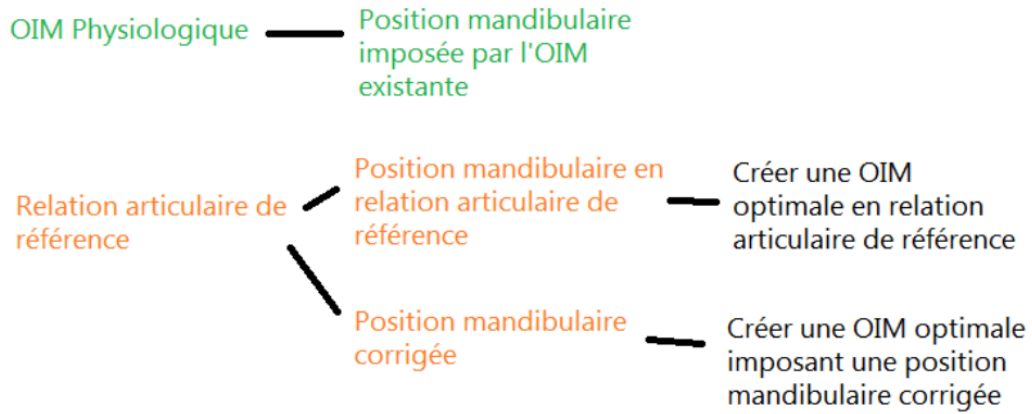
OIM Physiologique

Position mandibulaire imposée par l'OIM existante

Relation articulaire de référence

Position mandibulaire en relation articulaire de référence

Créer une OIM optimale en relation articulaire de référence

Position mandibulaire corrigée

Créer une OIM optimale imposant une position mandibulaire corrigée